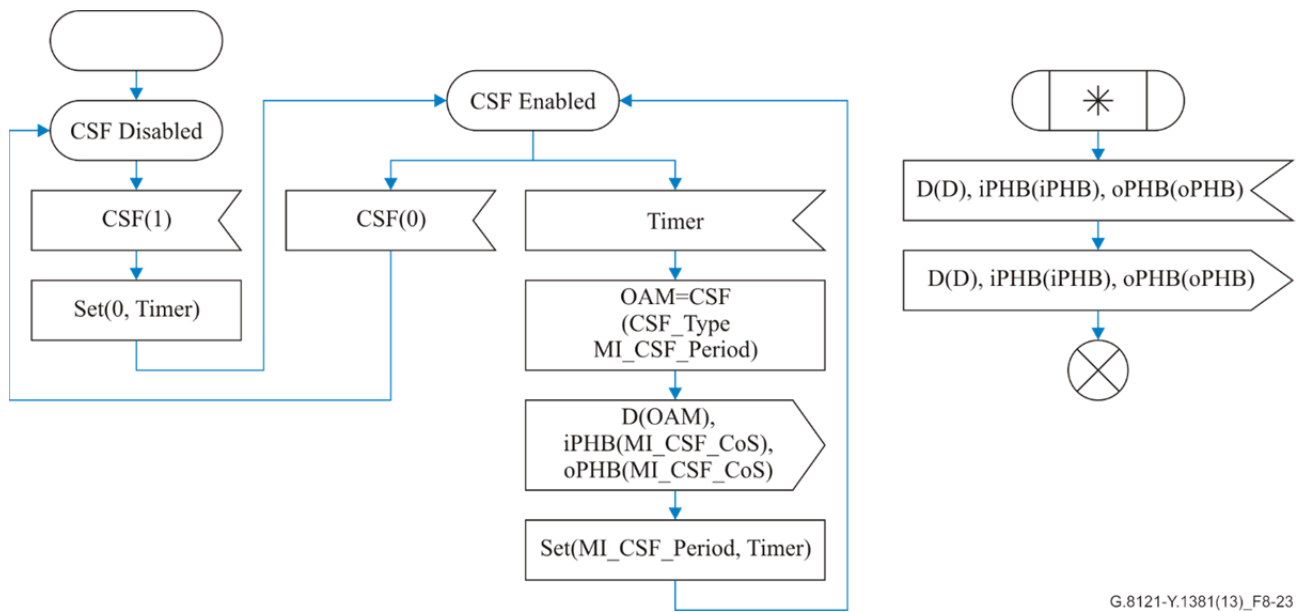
CSF Disabled

CSF(1)

Set(0, Timer)

CSF Enabled

CSF(0)

Timer

OAM=CSF (CSF_Type MI_CSF_Period)

D(OAM), iPHB(MI_CSF_CoS), oPHB(MI_CSF_CoS)

Set(MI_CSF_Period, Timer)

*

D(D), iPHB(iPHB), oPHB(oPHB)

D(D), iPHB(iPHB), oPHB(oPHB)

G.8121-Y.1381(13)_F8-23